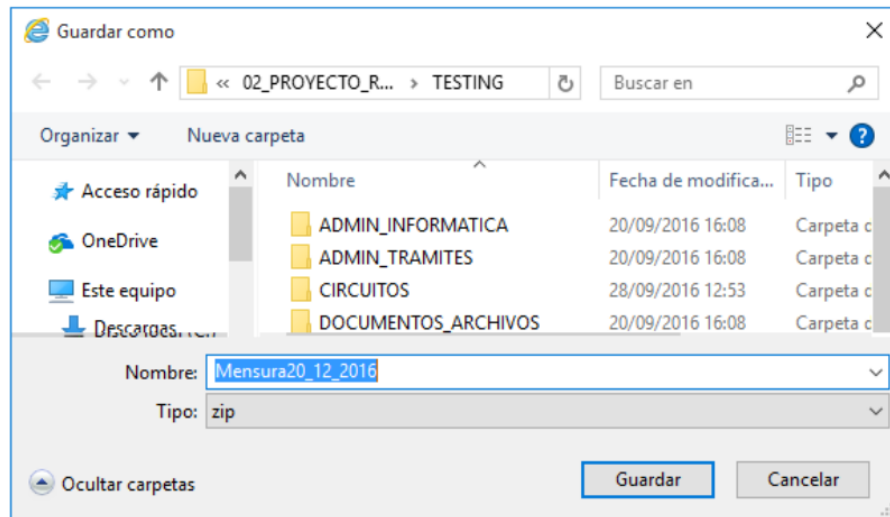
Guardar como

« 02_PROYECTO_R... › TESTING

Buscar en

Organizar ▾ Nueva carpeta

Acceso rápido
OneDrive
Este equipo
Descargas

| Nombre | Fecha de modifica... | Tipo |
|---|---|---|
| ADMIN_INFORMATICA | 20/09/2016 16:08 | Carpeta c |
| ADMIN_TRAMITES | 20/09/2016 16:08 | Carpeta c |
| CIRCUITOS | 28/09/2016 12:53 | Carpeta c |
| DOCUMENTOS_ARCHIVOS | 20/09/2016 16:08 | Carpeta c |

Nombre: Mensura20_12_2016
Tipo: zip

Ocultar carpetas

Guardar
Cancelar